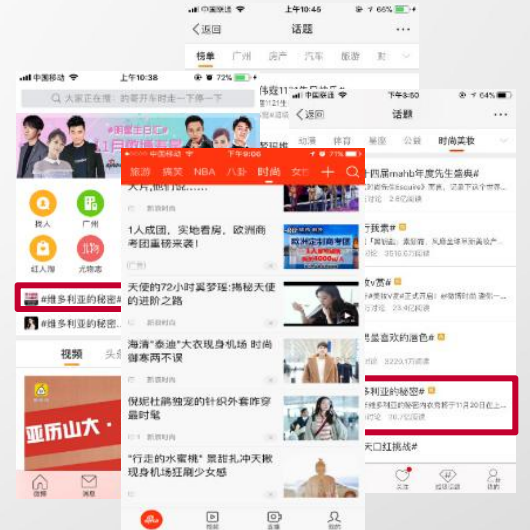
上午10:45
66%
<返回
话题
榜单 广州 房产 汽车 旅游 财

中国移动
上午10:38
72%
大家正在搜：帝豪开车时走一下停一下
找人 广州
红人馆 尤物志
#维多利亚的秘密#
#维多利亚的秘密#
视频 头条
亚历山大·
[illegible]
首页
消息

中国移动
下午5:06
71%
旅游 搞笑 NBA 八卦 时尚 女性
新闻时尚
1人成团，实地看房，欧洲商考团重磅来袭！
广告
天使的72小时紧梦理:揭秘天使的进阶之路
海清"泰迪"大衣现身机场 时尚御寒两不误
倪妮杜鹃独宠的针织外套降穿最时髦
"行走的水蜜桃" 景甜扎冲天辫现身机场狂卿少女感
视频
直播
我的

下午5:50
64%
<返回
话题
动漫 体育 旅游 公益 时尚美妆 公益
四届mahb年度先生盛典#
行我素#
数字演出
如实#
最喜欢的唐色#
多利亚的秘密#
天口扛挑战#
关注
投稿话题
我的